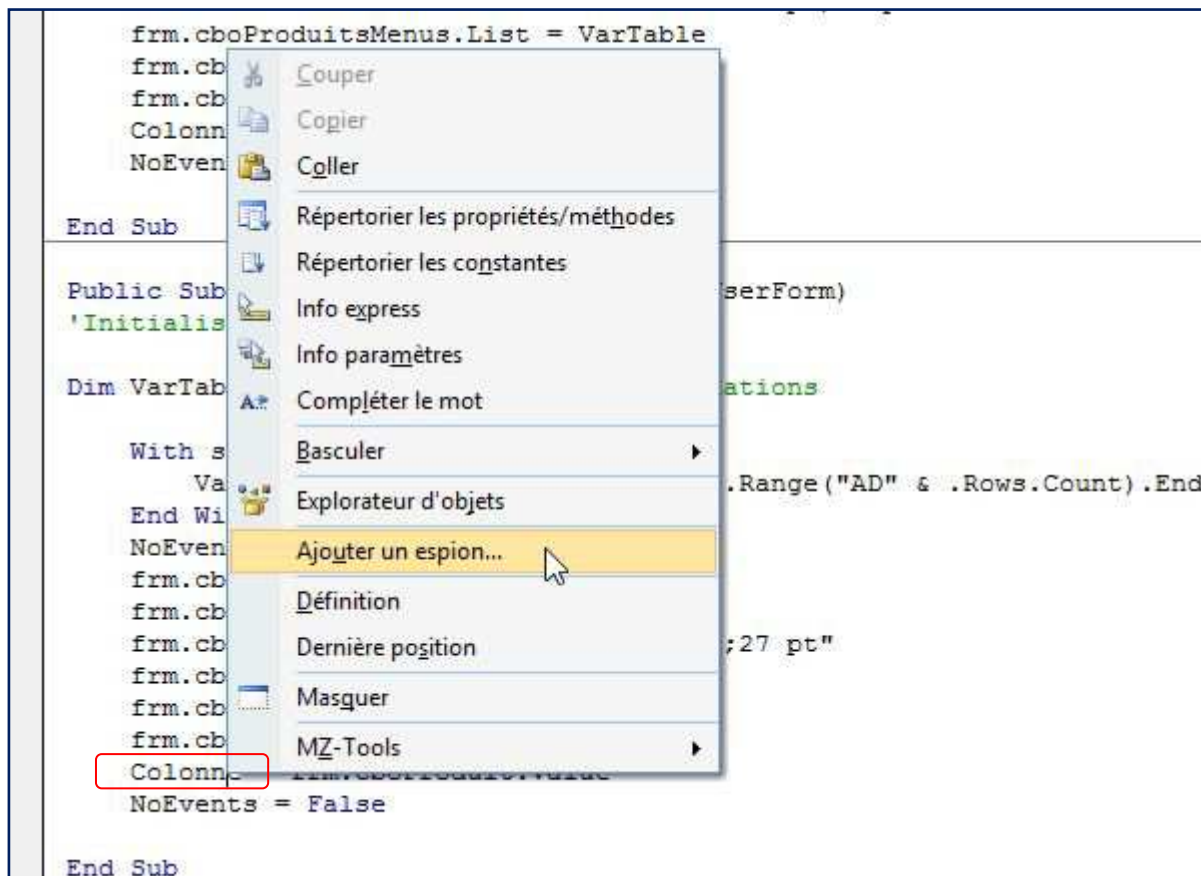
frm.cboProduitsMenus.List = VarTable
frm.cb
frm.cb
Colonn
NoEven

End Sub

Public Sub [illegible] serForm)
'Initialis

Dim VarTab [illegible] ations

With s
Va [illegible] .Range("AD" & .Rows.Count).End
End Wi
NoEven
frm.cb
frm.cb
frm.cb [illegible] ;27 pt"
frm.cb
frm.cb
frm.cb
Colonn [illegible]
NoEvents = False

End Sub

Couper
Copier
Coller
Répertorier les propriétés/méthodes
Répertorier les constantes
Info express
Info paramètres
Compléter le mot
Basculer
Explorateur d'objets
Ajouter un espion...
Définition
Dernière position
Masquer
MZ-Tools